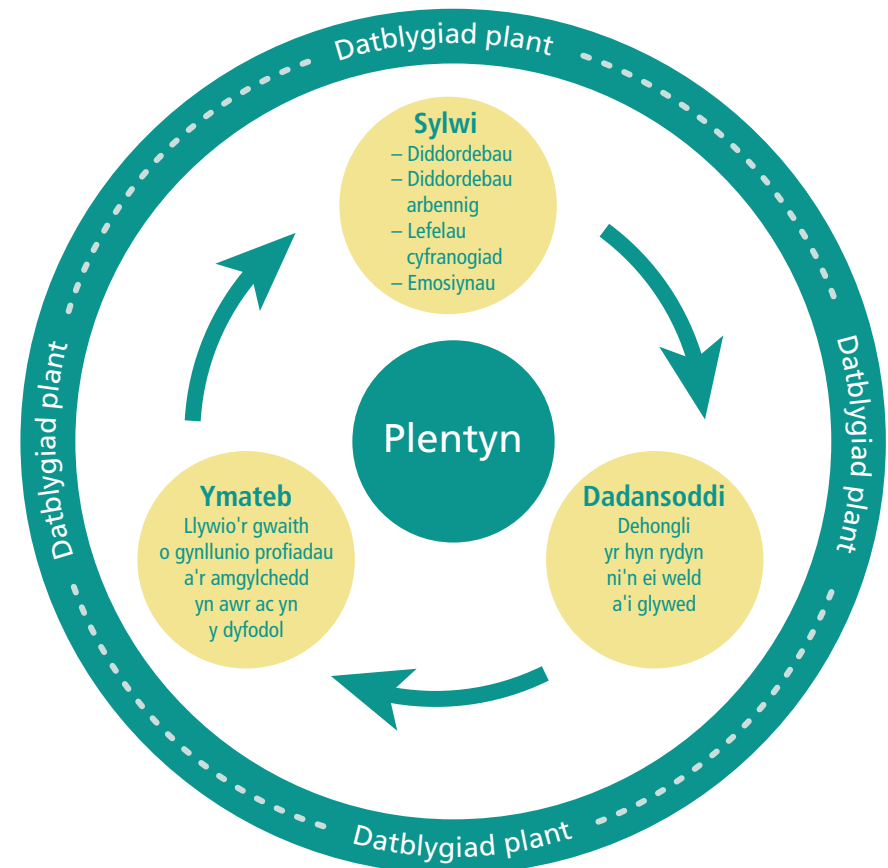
Datblygiad plant

Sylwi
– Diddordebau
– Diddordebau arbennig
– Lefelau cyfranogiad
– Emosiynau

Datblygiad plant

Plentyn

Dadansoddi
Dehongli yr hyn rydyn ni'n ei weld a'i glywed

Ymateb
Llywio'r gwaith o gynllunio profiadau a'r amgylchedd yn awr ac yn y dyfodol

Datblygiad plant

Datblygiad plant